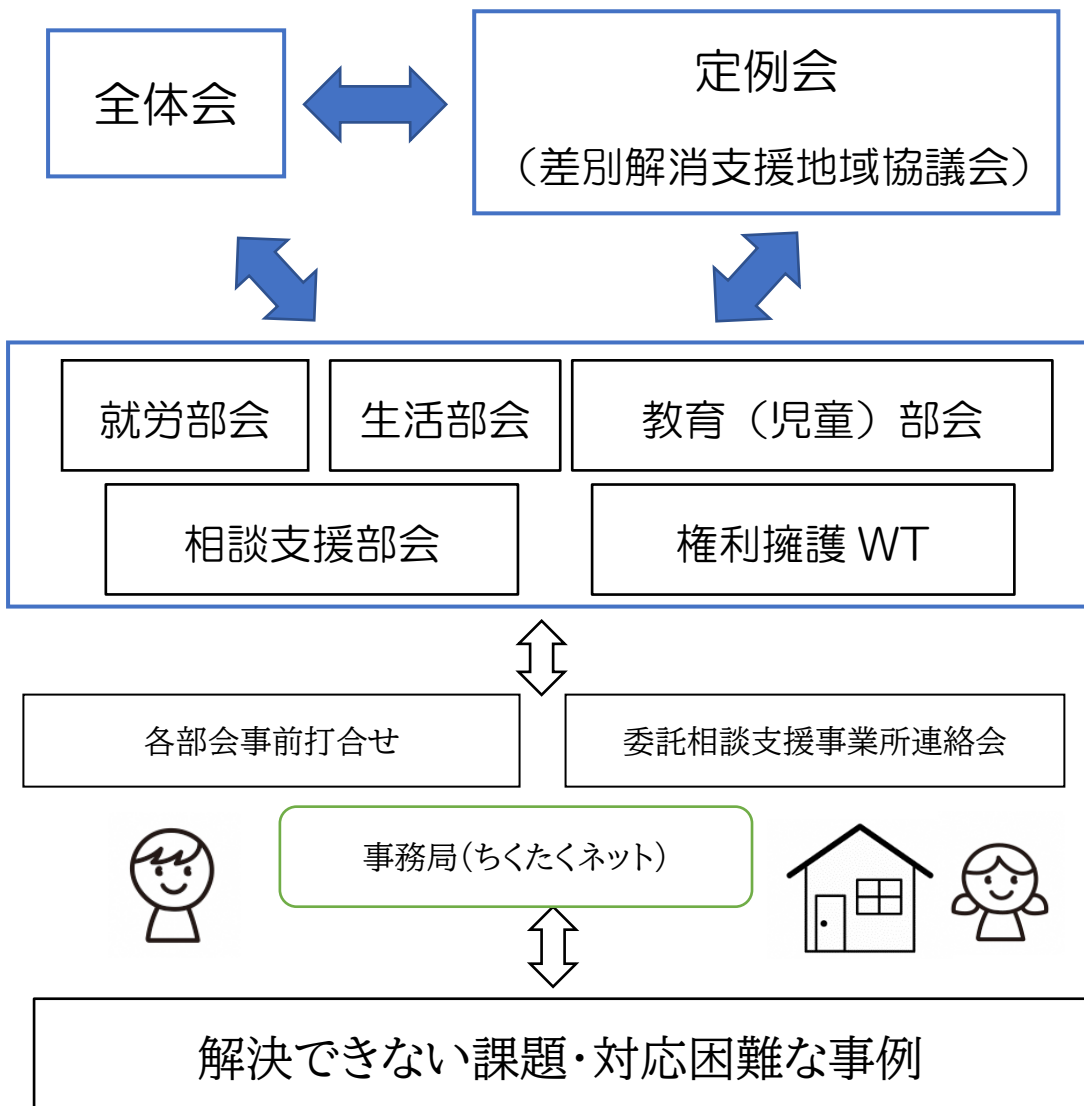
全体会

定例会
（差別解消支援地域協議会）

就労部会

生活部会

教育（児童）部会

相談支援部会

権利擁護 WT

各部会事前打合せ

委託相談支援事業所連絡会

事務局（ちくたくネット）

解決できない課題・対応困難な事例